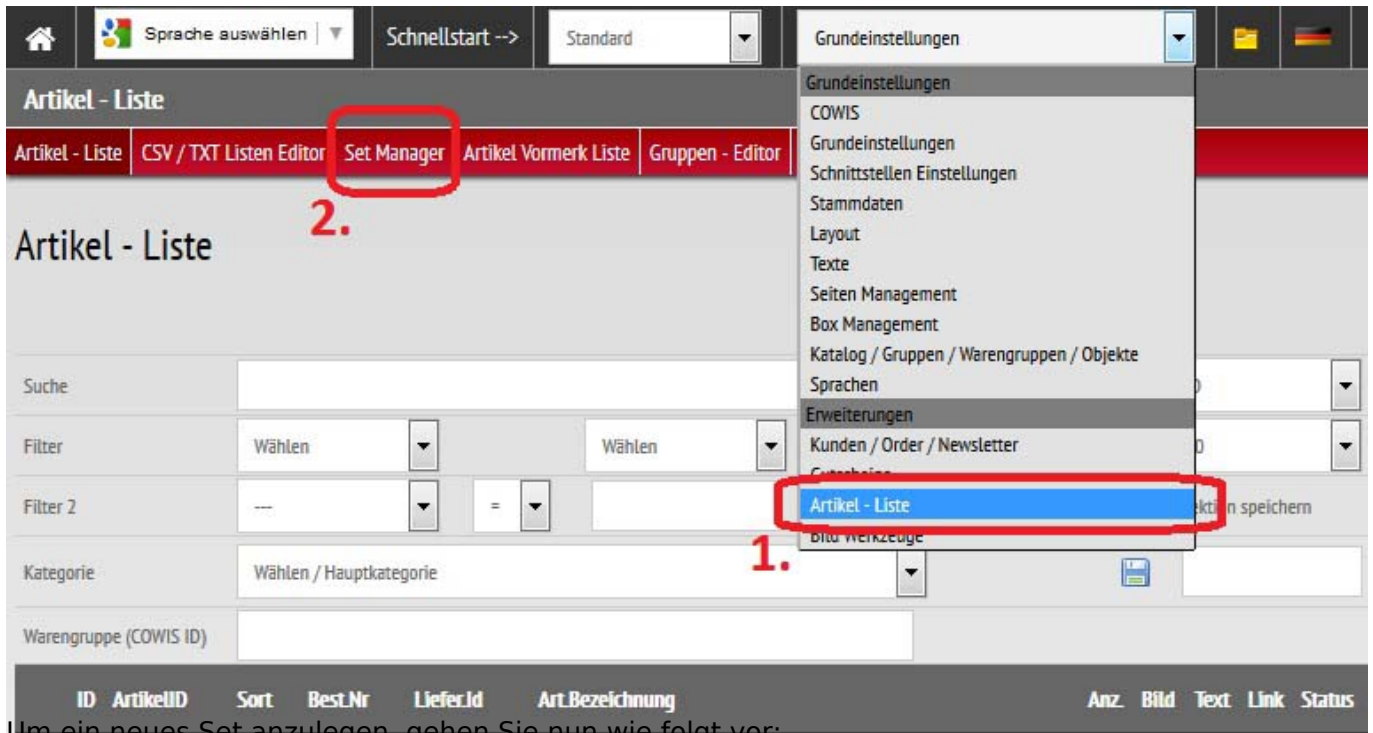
Sprache auswählen
Schnellstart -->
Standard
Grundeinstellungen

Artikel - Liste

Artikel - Liste | CSV / TXT Listen Editor | Set Manager | Artikel Vormerk Liste | Gruppen - Editor

2.

Artikel - Liste

Grundeinstellungen
COWIS
Grundeinstellungen
Schnittstellen Einstellungen
Stammdaten
Layout
Texte
Seiten Management
Box Management
Katalog / Gruppen / Warengruppen / Objekte
Sprachen
Erweiterungen
Kunden / Order / Newsletter
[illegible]
Artikel - Liste
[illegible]

1.

Suche
Filter
Wählen
Wählen
Filter 2
---
=
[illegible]n speichern
Kategorie
Wählen / Hauptkategorie
Warengruppe (COWIS ID)

| ID | ArtikelID | Sort | Best.Nr | Liefer.Id | Art.Bezeichnung | Anz. | Bild | Text | Link | Status |
|---|---|---|---|---|---|---|---|---|---|---|

Um ein neues Set anzulegen, gehen Sie nun wie folgt vor: